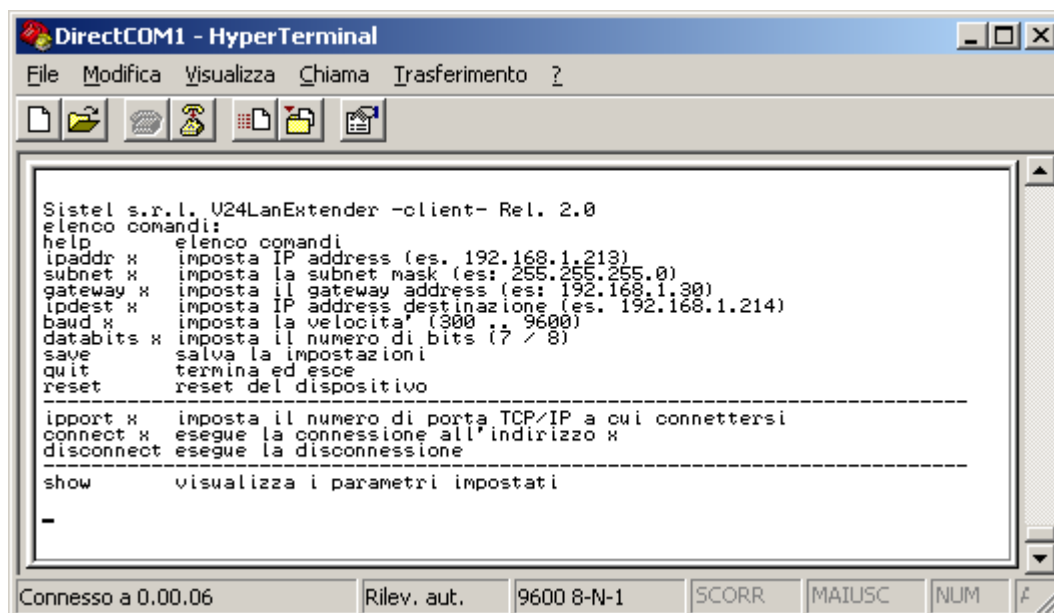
DirectCOM1 - HyperTerminal

File Modifica Visualizza Chiama Trasferimento ?

Sistel s.r.l. V24LanExtender -client- Rel. 2.0
elenco comandi:
help elenco comandi
ipaddr x imposta IP address (es. 192.168.1.213)
subnet x imposta la subnet mask (es: 255.255.255.0)
gateway x imposta il gateway address (es: 192.168.1.30)
ipdest x imposta IP address destinazione (es. 192.168.1.214)
baud x imposta la velocita' (300 .. 9600)
databits x imposta il numero di bits (7 / 8)
save salva la impostazioni
quit termina ed esce
reset reset del dispositivo
------------------------------------------------------------------------
ipport x imposta il numero di porta TCP/IP a cui connettersi
connect x esegue la connessione all'indirizzo x
disconnect esegue la disconnessione
------------------------------------------------------------------------
show visualizza i parametri impostati

_

Connesso a 0.00.06 | Rilev. aut. | 9600 8-N-1 | SCORR | MAIUSC | NUM